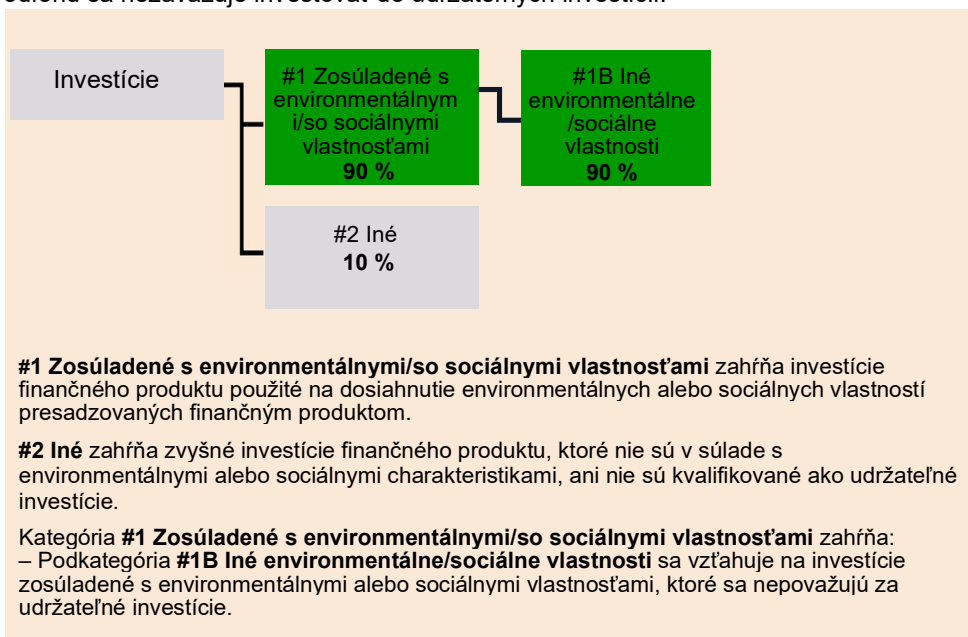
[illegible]

Investície

#1 Zosúladené s environmentálnymi/so sociálnymi vlastnosťami
90 %

#1B Iné environmentálne /sociálne vlastnosti
90 %

#2 Iné
10 %

**#1 Zosúladené s environmentálnymi/so sociálnymi vlastnosťami** zahŕňa investície finančného produktu použité na dosiahnutie environmentálnych alebo sociálnych vlastností presadzovaných finančným produktom.

**#2 Iné** zahŕňa zvyšné investície finančného produktu, ktoré nie sú v súlade s environmentálnymi alebo sociálnymi charakteristikami, ani nie sú kvalifikované ako udržateľné investície.

Kategória **#1 Zosúladené s environmentálnymi/so sociálnymi vlastnosťami** zahŕňa:
– Podkategória **#1B Iné environmentálne/sociálne vlastnosti** sa vzťahuje na investície zosúladené s environmentálnymi alebo sociálnymi vlastnosťami, ktoré sa nepovažujú za udržateľné investície.